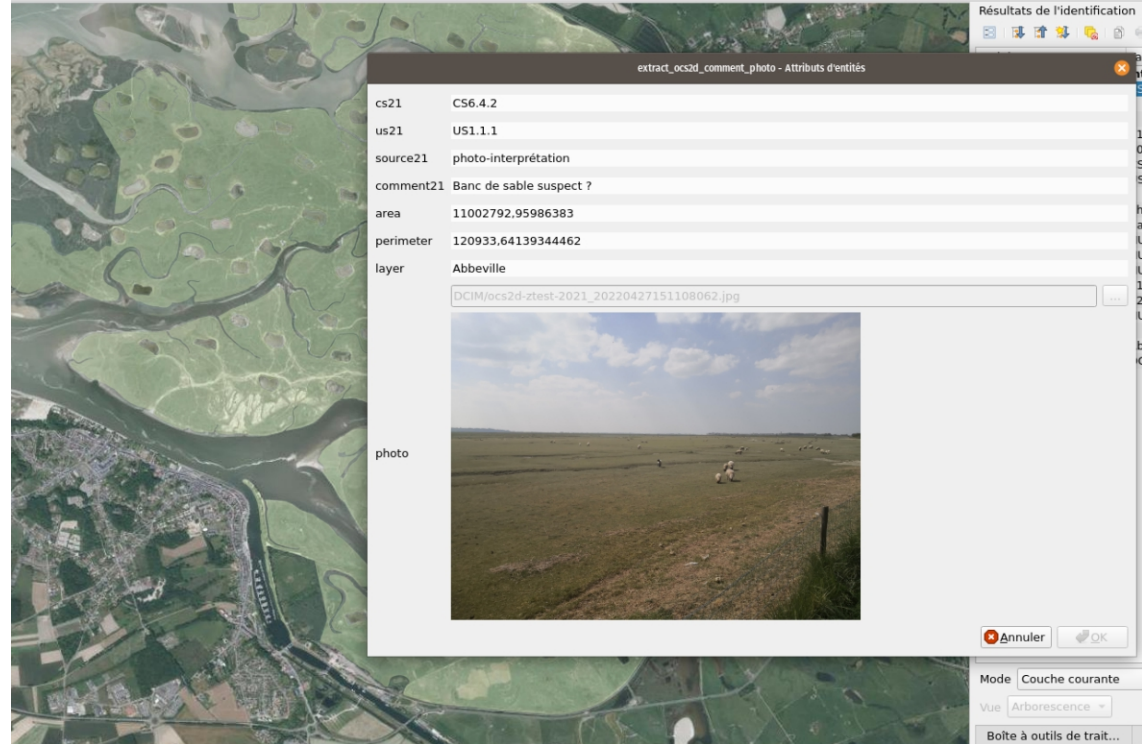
Résultats de l'identification

extract_ocs2d_comment_photo - Attributs d'entités

| | |
|---|---|
| cs21 | CS6.4.2 |
| us21 | US1.1.1 |
| source21 | photo-interprétation |
| comment21 | Banc de sable suspect ? |
| area | 11002792,95986383 |
| perimeter | 120933,64139344462 |
| layer | Abbeville |
| photo | DCIM/ocs2d-ztest-2021_20220427151108062.jpg |

...

Annuler
OK

Mode Couche courante
Vue Arborescence
Boîte à outils de trait...